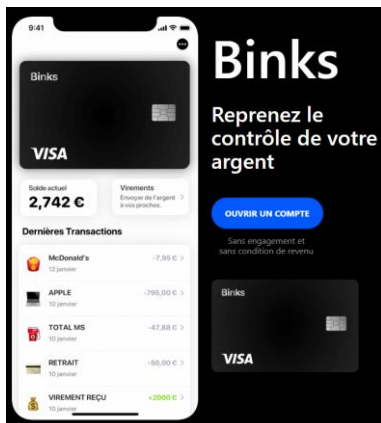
9:41

Binks

VISA

Solde actuel
2,742 €

Virements
Envoyer de l'argent à vos proches.

Dernières Transactions

McDonald's
12 janvier
-7,95 €

APPLE
10 janvier
-795,00 €

TOTAL MS
10 janvier
-47,88 €

RETRAIT
10 janvier
-50,00 €

VIREMENT REÇU
10 janvier
+2000 €

Binks

Reprenez le contrôle de votre argent

OUVRIR UN COMPTE

Sans engagement et sans condition de revenu

Binks

VISA